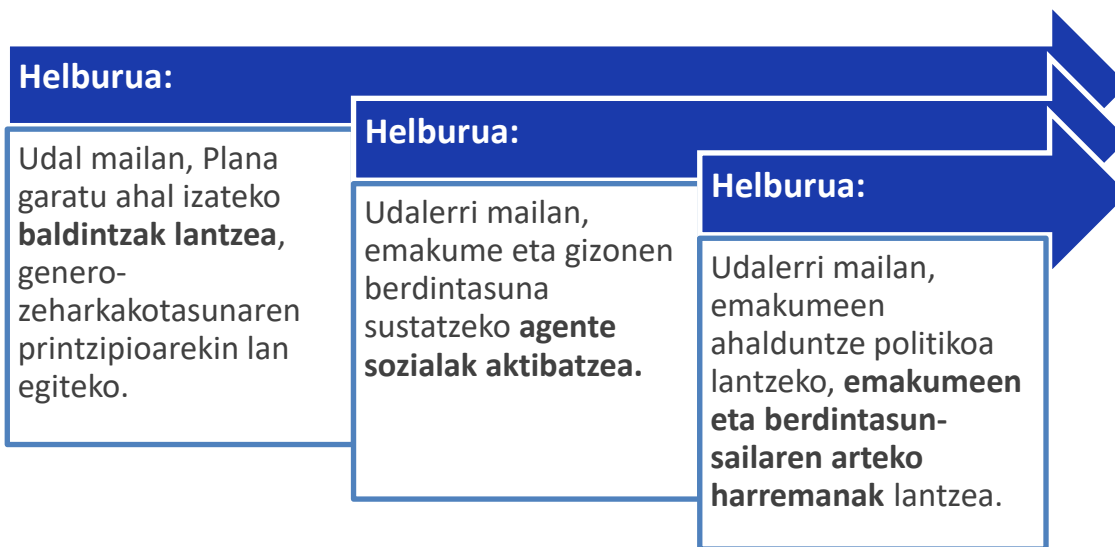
Helburua:

Udal mailan, Plana garatu ahal izateko **baldintzak lantzea**, genero-zeharkakotasunaren printzipioarekin lan egiteko.

Helburua:

Udalerri mailan, emakume eta gizonen berdintasuna sustatzeko **agente sozialak aktibatzea.**

Helburua:

Udalerri mailan, emakumeen ahalduntze politikoa lantzeko, **emakumeen eta berdintasun-sailaren arteko harremanak** lantzea.